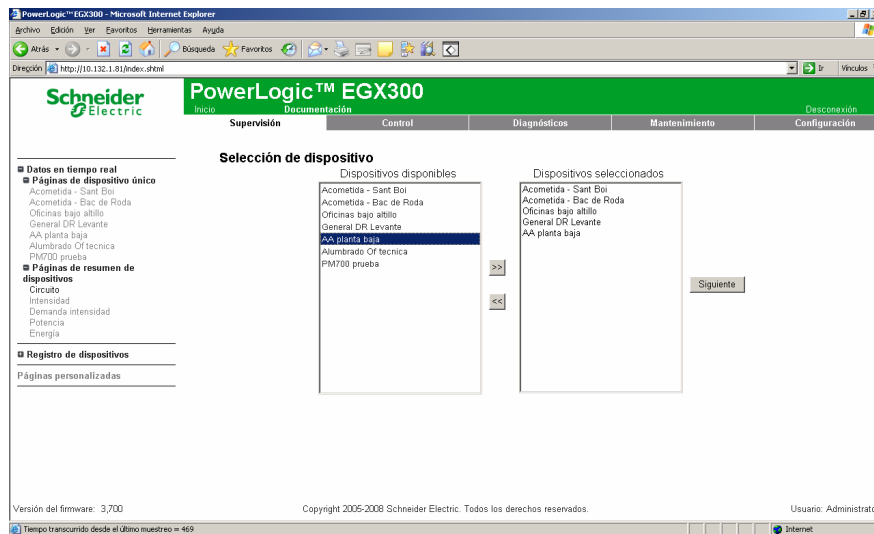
PowerLogic™ EGX300 - Microsoft Internet Explorer

Archivo Edición Ver Favoritos Herramientas Ayuda

Atrás Búsqueda Favoritos

Dirección http://10.132.1.81/index.shtml Ir Vínculos

Schneider Electric

PowerLogic™ EGX300

Inicio Documentación Desconexión

Supervisión Control Diagnósticos Mantenimiento Configuración

Datos en tiempo real
Páginas de dispositivo único
Acometida - Sant Boi
Acometida - Bac de Roda
Oficinas bajo altillo
General DR Levante
AA planta baja
Alumbrado Of tecnica
PM700 prueba
Páginas de resumen de dispositivos
Circuito
Intensidad
Demanda intensidad
Potencia
Energía

Registro de dispositivos

Páginas personalizadas

Selección de dispositivo

Dispositivos disponibles
Acometida - Sant Boi
Acometida - Bac de Roda
Oficinas bajo altillo
General DR Levante
AA planta baja
Alumbrado Of tecnica
PM700 prueba

>>

<<

Dispositivos seleccionados
Acometida - Sant Boi
Acometida - Bac de Roda
Oficinas bajo altillo
General DR Levante
AA planta baja

Siguiente

Versión del firmware: 3,700

Copyright 2005-2008 Schneider Electric. Todos los derechos reservados.

Usuario: Administrato

Tiempo transcurrido desde el último muestreo = 469

Internet